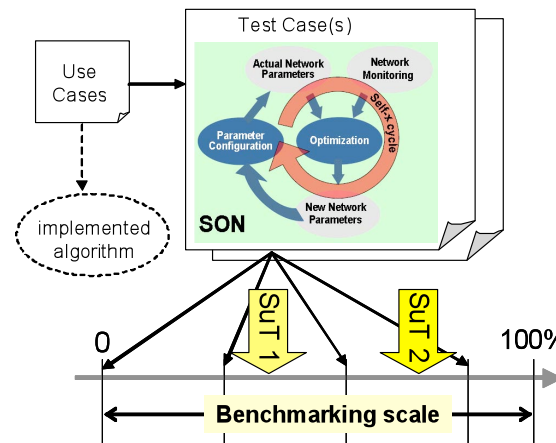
Use Cases

implemented algorithm

Test Case(s)

Actual Network Parameters

Network Monitoring

Self-x cycle

Parameter Configuration

Optimization

New Network Parameters

SON

SuT 1

SuT 2

0

100%

Benchmarking scale